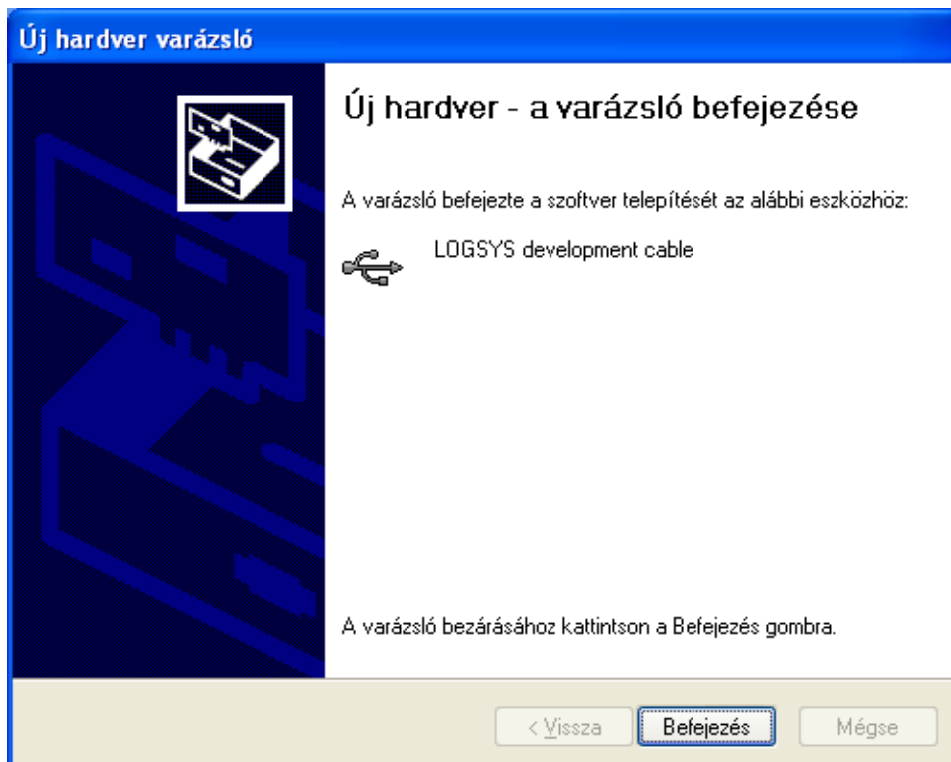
Új hardver varázsló

Új hardver - a varázsló befejezése

A varázsló befejezte a szoftver telepítését az alábbi eszközhöz:

LOGSYS development cable

A varázsló bezárásához kattintson a Befejezés gombra.

< Vissza | Befejezés | Mégse